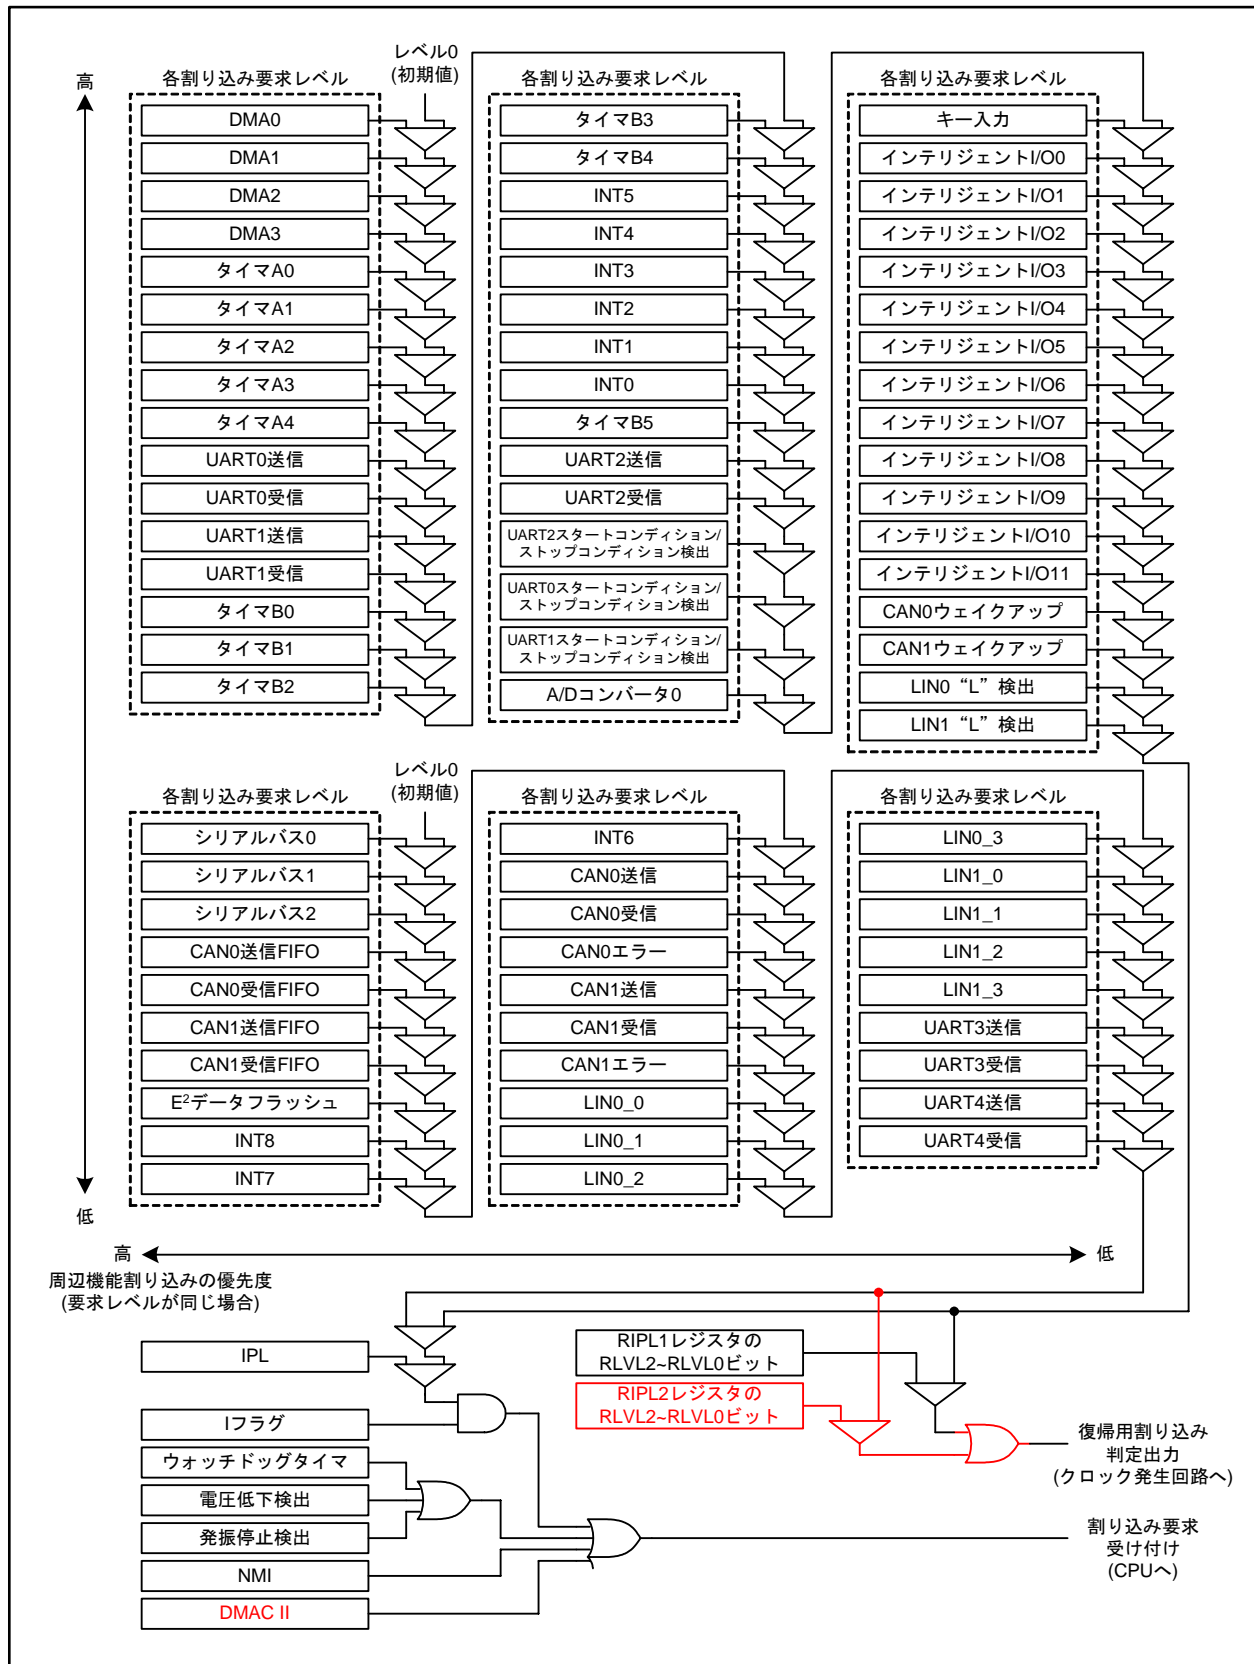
高

各割り込み要求レベル

レベル0
(初期値)

DMA0
DMA1
DMA2
DMA3
タイマA0
タイマA1
タイマA2
タイマA3
タイマA4
UART0送信
UART0受信
UART1送信
UART1受信
タイマB0
タイマB1
タイマB2

各割り込み要求レベル

タイマB3
タイマB4
INT5
INT4
INT3
INT2
INT1
INT0
タイマB5
UART2送信
UART2受信
UART2スタートコンディション/ストップコンディション検出
UART0スタートコンディション/ストップコンディション検出
UART1スタートコンディション/ストップコンディション検出
A/Dコンバータ0

各割り込み要求レベル

キー入力
インテリジェントI/O0
インテリジェントI/O1
インテリジェントI/O2
インテリジェントI/O3
インテリジェントI/O4
インテリジェントI/O5
インテリジェントI/O6
インテリジェントI/O7
インテリジェントI/O8
インテリジェントI/O9
インテリジェントI/O10
インテリジェントI/O11
CAN0ウェイクアップ
CAN1ウェイクアップ
LIN0“L”検出
LIN1“L”検出

各割り込み要求レベル

レベル0
(初期値)

シリアルバス0
シリアルバス1
シリアルバス2
CAN0送信FIFO
CAN0受信FIFO
CAN1送信FIFO
CAN1受信FIFO
E$^2$データフラッシュ
INT8
INT7

各割り込み要求レベル

INT6
CAN0送信
CAN0受信
CAN0エラー
CAN1送信
CAN1受信
CAN1エラー
LIN0_0
LIN0_1
LIN0_2

各割り込み要求レベル

LIN0_3
LIN1_0
LIN1_1
LIN1_2
LIN1_3
UART3送信
UART3受信
UART4送信
UART4受信

低

高
低
周辺機能割り込みの優先度
(要求レベルが同じ場合)

IPL
Iフラグ
ウォッチドッグタイマ
電圧低下検出
発振停止検出
NMI
DMAC II

RIPL1レジスタの
RLVL2~RLVL0ビット
RIPL2レジスタの
RLVL2~RLVL0ビット

復帰用割り込み
判定出力
(クロック発生回路へ)

割り込み要求
受け付け
(CPUへ)